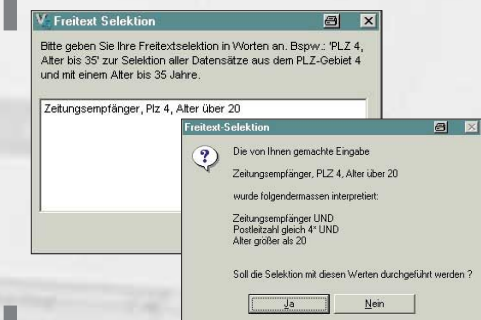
Freitext Selektion

Bitte geben Sie Ihre Freitextselektion in Worten an. Bspw.: 'PLZ 4, Alter bis 35' zur Selektion aller Datensätze aus dem PLZ-Gebiet 4 und mit einem Alter bis 35 Jahre.

Zeitungsempfänger, Plz 4, Alter über 20

Freitext-Selektion

Die von Ihnen gemachte Eingabe

Zeitungsempfänger, PLZ 4, Alter über 20

wurde folgendermassen interpretiert:

Zeitungsempfänger UND
Postleitzahl gleich 4* UND
Alter größer als 20

Soll die Selektion mit diesen Werten durchgeführt werden ?

Ja

Nein